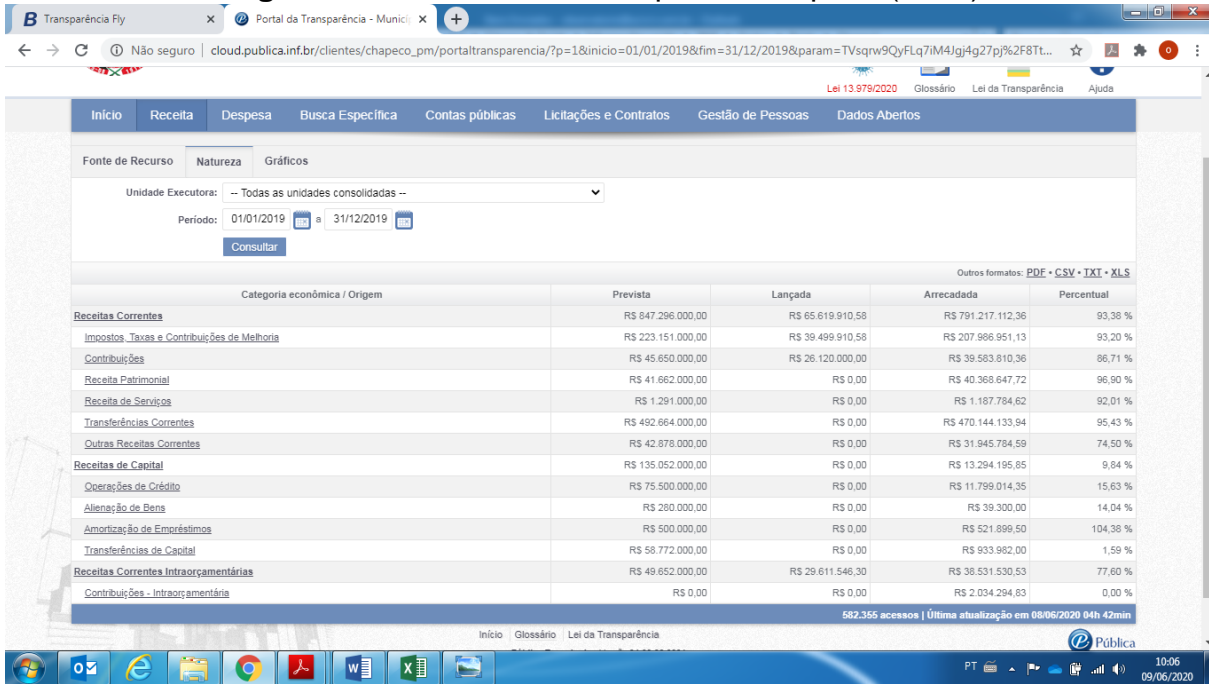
B Transparência Fly
Portal da Transparência - Municíp
Não seguro | cloud.publica.inf.br/clientes/chapeco_pm/portaltransparencia/?p=1&inicio=01/01/2019&fim=31/12/2019&param=TVsqrw9QyFLq7iM4Jgj4g27pj%2F8Tt...

Lei 13.979/2020 Glossário Lei da Transparência Ajuda

Início Receita Despesa Busca Específica Contas públicas Licitações e Contratos Gestão de Pessoas Dados Abertos

Fonte de Recurso Natureza Gráficos

Unidade Executora: -- Todas as unidades consolidadas --
Período: 01/01/2019 a 31/12/2019
Consultar

Outros formatos: PDF • CSV • TXT • XLS

| Categoria econômica / Origem | Prevista | Lançada | Arrecadada | Percentual |
|---|---|---|---|---|
| Receitas Correntes | R$ 847.296.000,00 | R$ 65.619.910,58 | R$ 791.217.112,36 | 93,38 % |
| Impostos, Taxas e Contribuições de Melhoria | R$ 223.151.000,00 | R$ 39.499.910,58 | R$ 207.986.951,13 | 93,20 % |
| Contribuições | R$ 45.650.000,00 | R$ 26.120.000,00 | R$ 39.583.810,36 | 86,71 % |
| Receita Patrimonial | R$ 41.662.000,00 | R$ 0,00 | R$ 40.368.647,72 | 96,90 % |
| Receita de Serviços | R$ 1.291.000,00 | R$ 0,00 | R$ 1.187.784,62 | 92,01 % |
| Transferências Correntes | R$ 492.664.000,00 | R$ 0,00 | R$ 470.144.133,94 | 95,43 % |
| Outras Receitas Correntes | R$ 42.878.000,00 | R$ 0,00 | R$ 31.945.784,59 | 74,50 % |
| Receitas de Capital | R$ 135.052.000,00 | R$ 0,00 | R$ 13.294.195,85 | 9,84 % |
| Operações de Crédito | R$ 75.500.000,00 | R$ 0,00 | R$ 11.799.014,35 | 15,63 % |
| Alienação de Bens | R$ 280.000,00 | R$ 0,00 | R$ 39.300,00 | 14,04 % |
| Amortização de Empréstimos | R$ 500.000,00 | R$ 0,00 | R$ 521.899,50 | 104,38 % |
| Transferências de Capital | R$ 58.772.000,00 | R$ 0,00 | R$ 933.982,00 | 1,59 % |
| Receitas Correntes Intraorçamentárias | R$ 49.652.000,00 | R$ 29.611.546,30 | R$ 38.531.530,53 | 77,60 % |
| Contribuições - Intraorçamentária | R$ 0,00 | R$ 0,00 | R$ 2.034.294,83 | 0,00 % |

582.355 acessos | Última atualização em 08/06/2020 04h 42min

Início | Glossário | Lei da Transparência
Pública

PT 10:06 09/06/2020